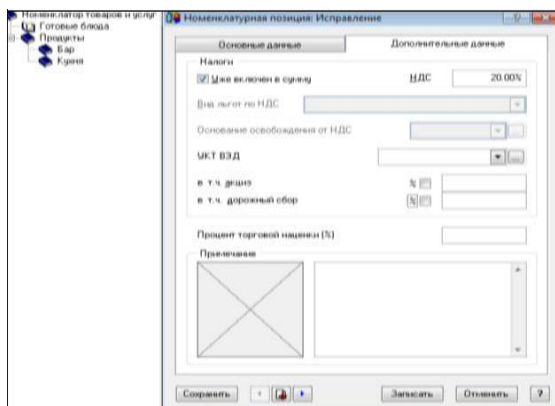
Номенклатор товаров и услуг
Готовые блюда
Продукты
Бар
Кухня

Номенклатурная позиция: Исправление

Основные данные
Дополнительные данные

Налоги
Уже включен в сумму
НДС
20.00%
Вид льгот по НДС
Основание освобождения от НДС
УКТ ВЭД
в т.ч. акциз
%
в т.ч. дорожный сбор
%
Процент торговой наценки (%)
Примечание

Сохранить
Записать
Отменить
?